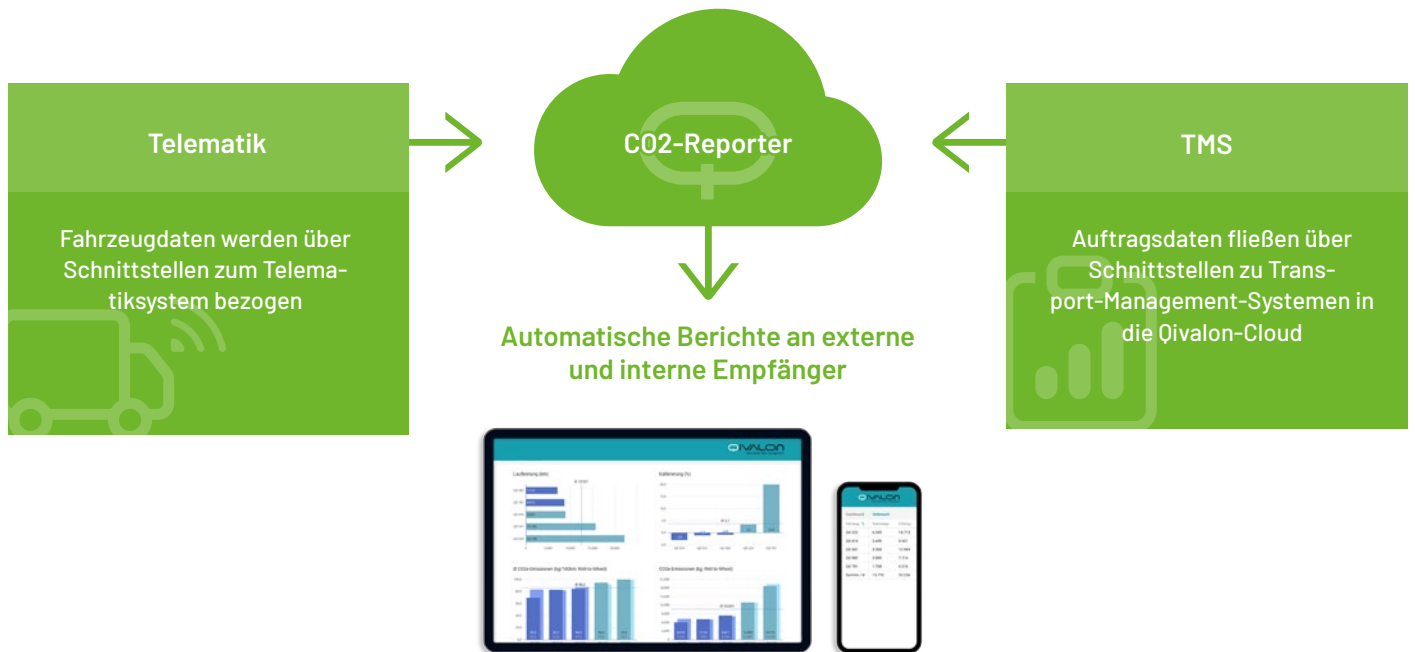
Telematik

Fahrzeugdaten werden über Schnittstellen zum Telematiksystem bezogen

CO2-Reporter

Automatische Berichte an externe und interne Empfänger

TMS

Auftragsdaten fließen über Schnittstellen zu Transport-Management-Systemen in die Qivalon-Cloud

QIVALON

Laufleistung (km)

Kalkleistung (%)

Ø CO2-Emissionen (kg/100km; Well to Wheel)

CO2-Emissionen (kg; Well to Wheel)

QIVALON

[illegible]